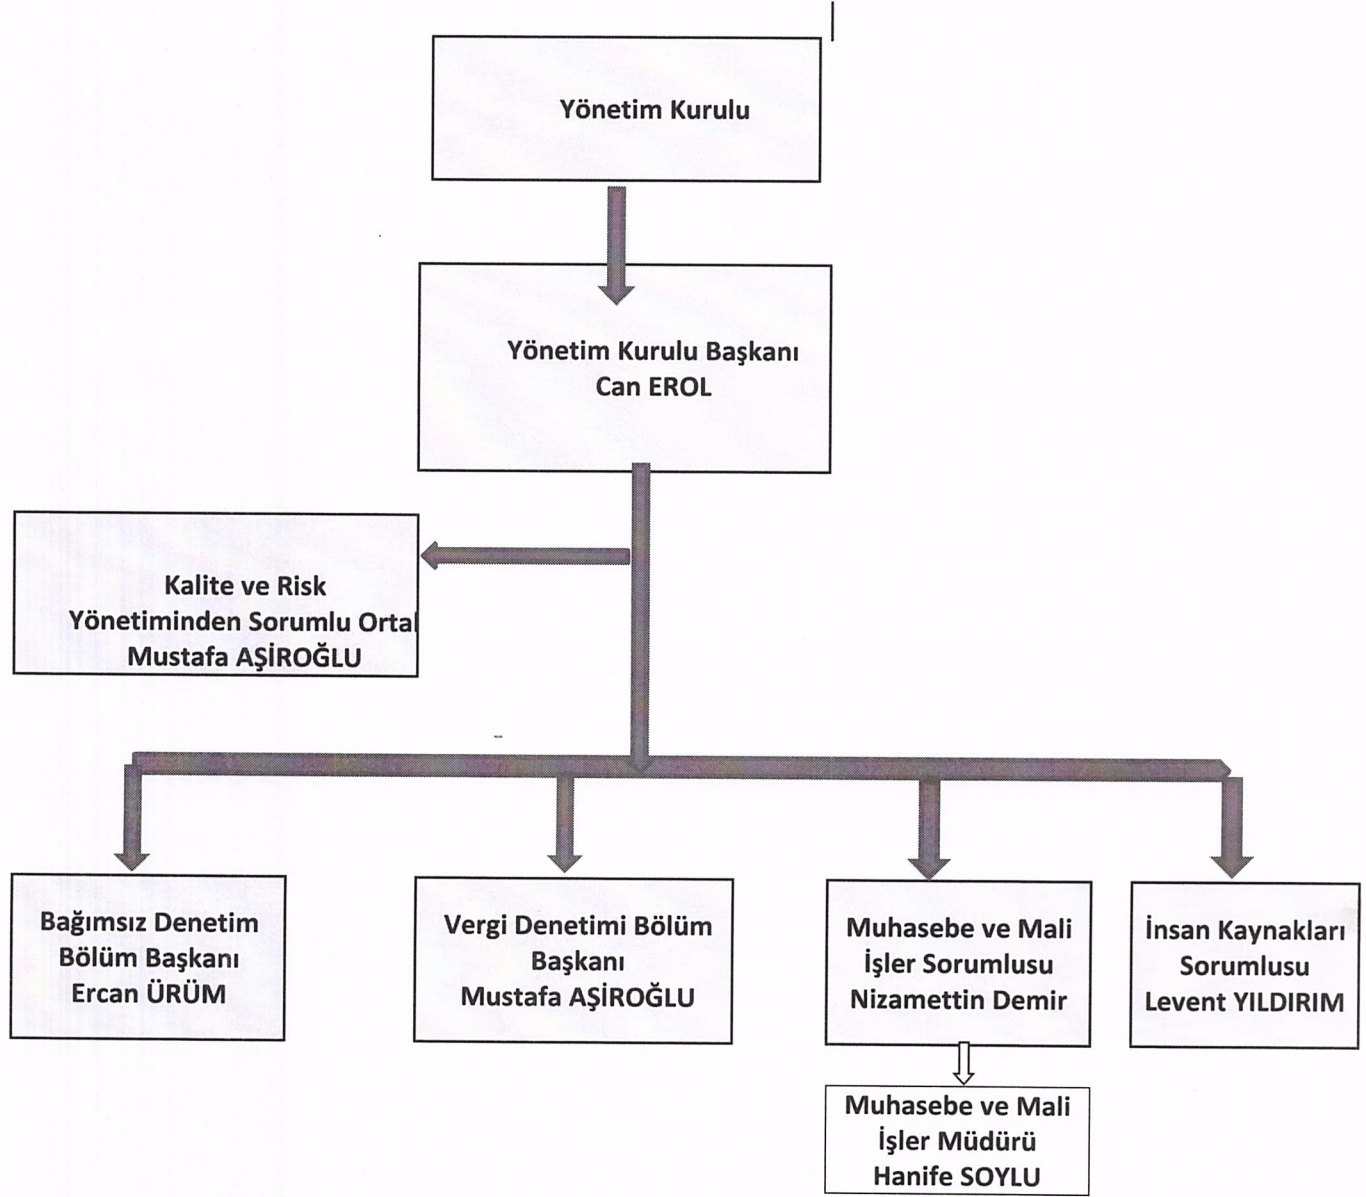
Yönetim Kurulu

Yönetim Kurulu Başkanı
Can EROL

Kalite ve Risk
Yönetiminden Sorumlu Ortal
Mustafa AŞİROĞLU

Bağımsız Denetim
Bölüm Başkanı
Ercan ÜRÜM

Vergi Denetimi Bölüm
Başkanı
Mustafa AŞİROĞLU

Muhasebe ve Mali
İşler Sorumlusu
Nizamettin Demir

İnsan Kaynakları
Sorumlusu
Levent YILDIRIM

Muhasebe ve Mali
İşler Müdürü
Hanife SOYLU